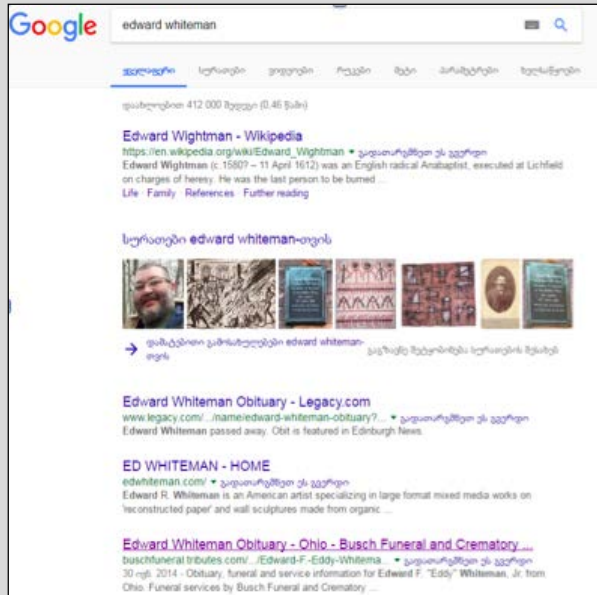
Google

edward whiteman

ყველაფერი სურათები ვიდეოები რუკები მეტი პარამეტრები ხელსაწყოები

დაახლოებით 412 000 შედეგი (0,46 წამი)

Edward Wightman - Wikipedia
https://en.wikipedia.org/wiki/Edward_Wightman ▾ გადათარგმნეთ ეს გვერდი
Edward Wightman (c.1580? – 11 April 1612) was an English radical Anabaptist, executed at Lichfield on charges of heresy. He was the last person to be burned ...
Life · Family · References · Further reading

სურათები edward whiteman-თვის

→ დამატებითი გამოსახულებები edward whiteman-თვის

გაუგზავნე შეტყობინება სურათების შესახებ

Edward Whiteman Obituary - Legacy.com
www.legacy.com/.../name/edward-whiteman-obituary? ... ▾ გადათარგმნეთ ეს გვერდი
Edward Whiteman passed away. Obit is featured in Edinburgh News.

ED WHITEMAN - HOME
edwhiteman.com/ ▾ გადათარგმნეთ ეს გვერდი
Edward R. Whiteman is an American artist specializing in large format mixed media works on 'reconstructed paper' and wall sculptures made from organic ...

Edward Whiteman Obituary - Ohio - Busch Funeral and Crematory ...
buschfuneral.tributes.com/.../Edward-F.-Eddy-Whitema... ▾ გადათარგმნეთ ეს გვერდი
30 ივნ. 2014 - Obituary, funeral and service information for Edward F. "Eddy" Whiteman, Jr. from Ohio. Funeral services by Busch Funeral and Crematory ...